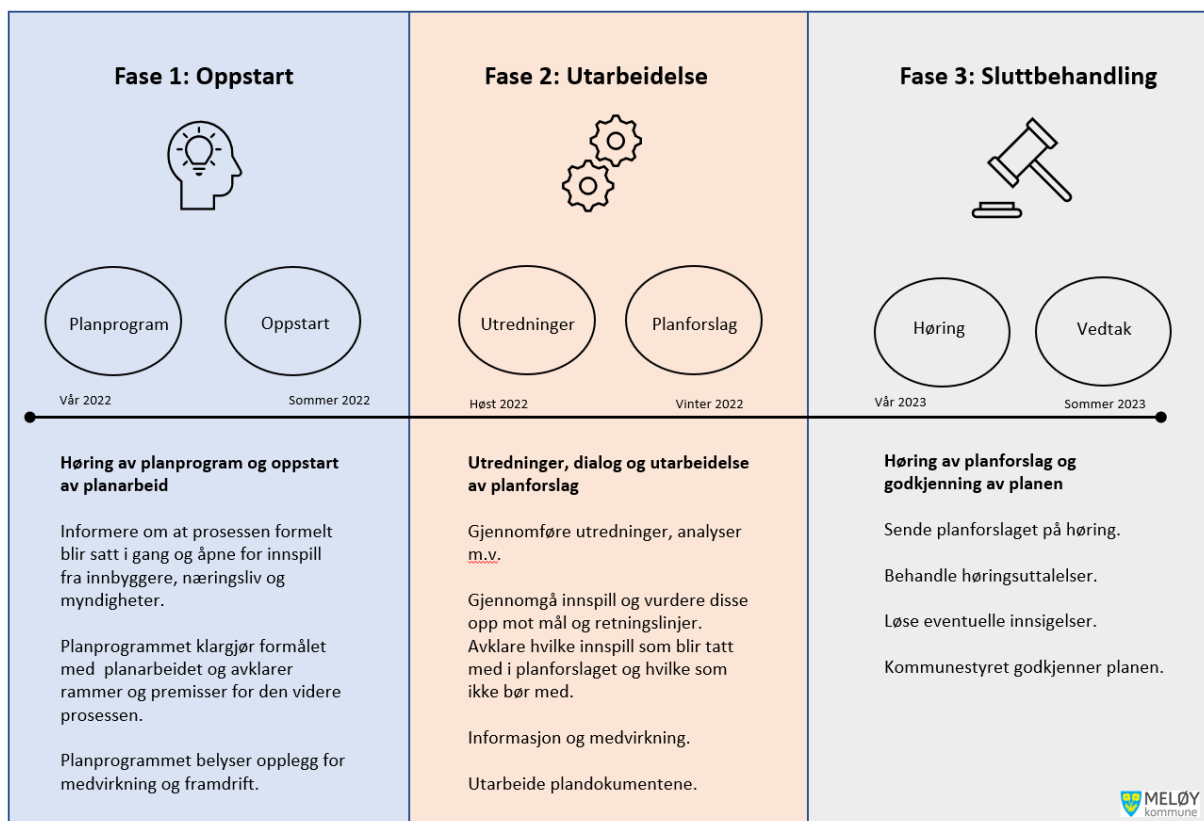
Fase 1: Oppstart

Planprogram

Oppstart

Vår 2022

Sommer 2022

Høring av planprogram og oppstart av planarbeid

Informere om at prosessen formelt blir satt i gang og åpne for innspill fra innbyggere, næringsliv og myndigheter.

Planprogrammet klargjør formålet med planarbeidet og avklarer rammer og premisser for den videre prosessen.

Planprogrammet belyser opplegg for medvirkning og framdrift.

Fase 2: Utarbeidelse

Utredninger

Planforslag

Høst 2022

Vinter 2022

Utredninger, dialog og utarbeidelse av planforslag

Gjennomføre utredninger, analyser m.v.

Gjennomgå innspill og vurdere disse opp mot mål og retningslinjer. Avklare hvilke innspill som blir tatt med i planforslaget og hvilke som ikke bør med.

Informasjon og medvirkning.

Utarbeide plandokumentene.

Fase 3: Sluttbehandling

Høring

Vedtak

Vår 2023

Sommer 2023

Høring av planforslag og godkjenning av planen

Sende planforslaget på høring.

Behandle høringsuttalelser.

Løse eventuelle innsigelser.

Kommunestyret godkjenner planen.

MELØY kommune